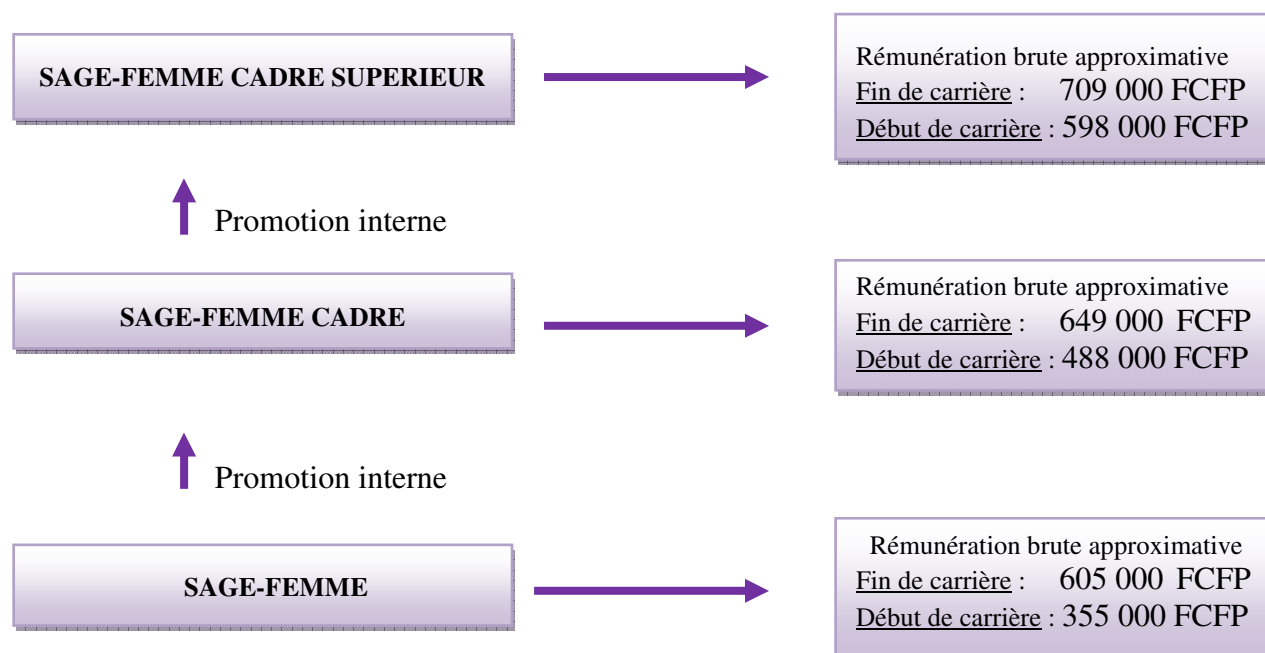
SAGE-FEMME CADRE SUPERIEUR

Rémunération brute approximative
Fin de carrière : 709 000 FCFP
Début de carrière : 598 000 FCFP

Promotion interne

SAGE-FEMME CADRE

Rémunération brute approximative
Fin de carrière : 649 000 FCFP
Début de carrière : 488 000 FCFP

Promotion interne

SAGE-FEMME

Rémunération brute approximative
Fin de carrière : 605 000 FCFP
Début de carrière : 355 000 FCFP